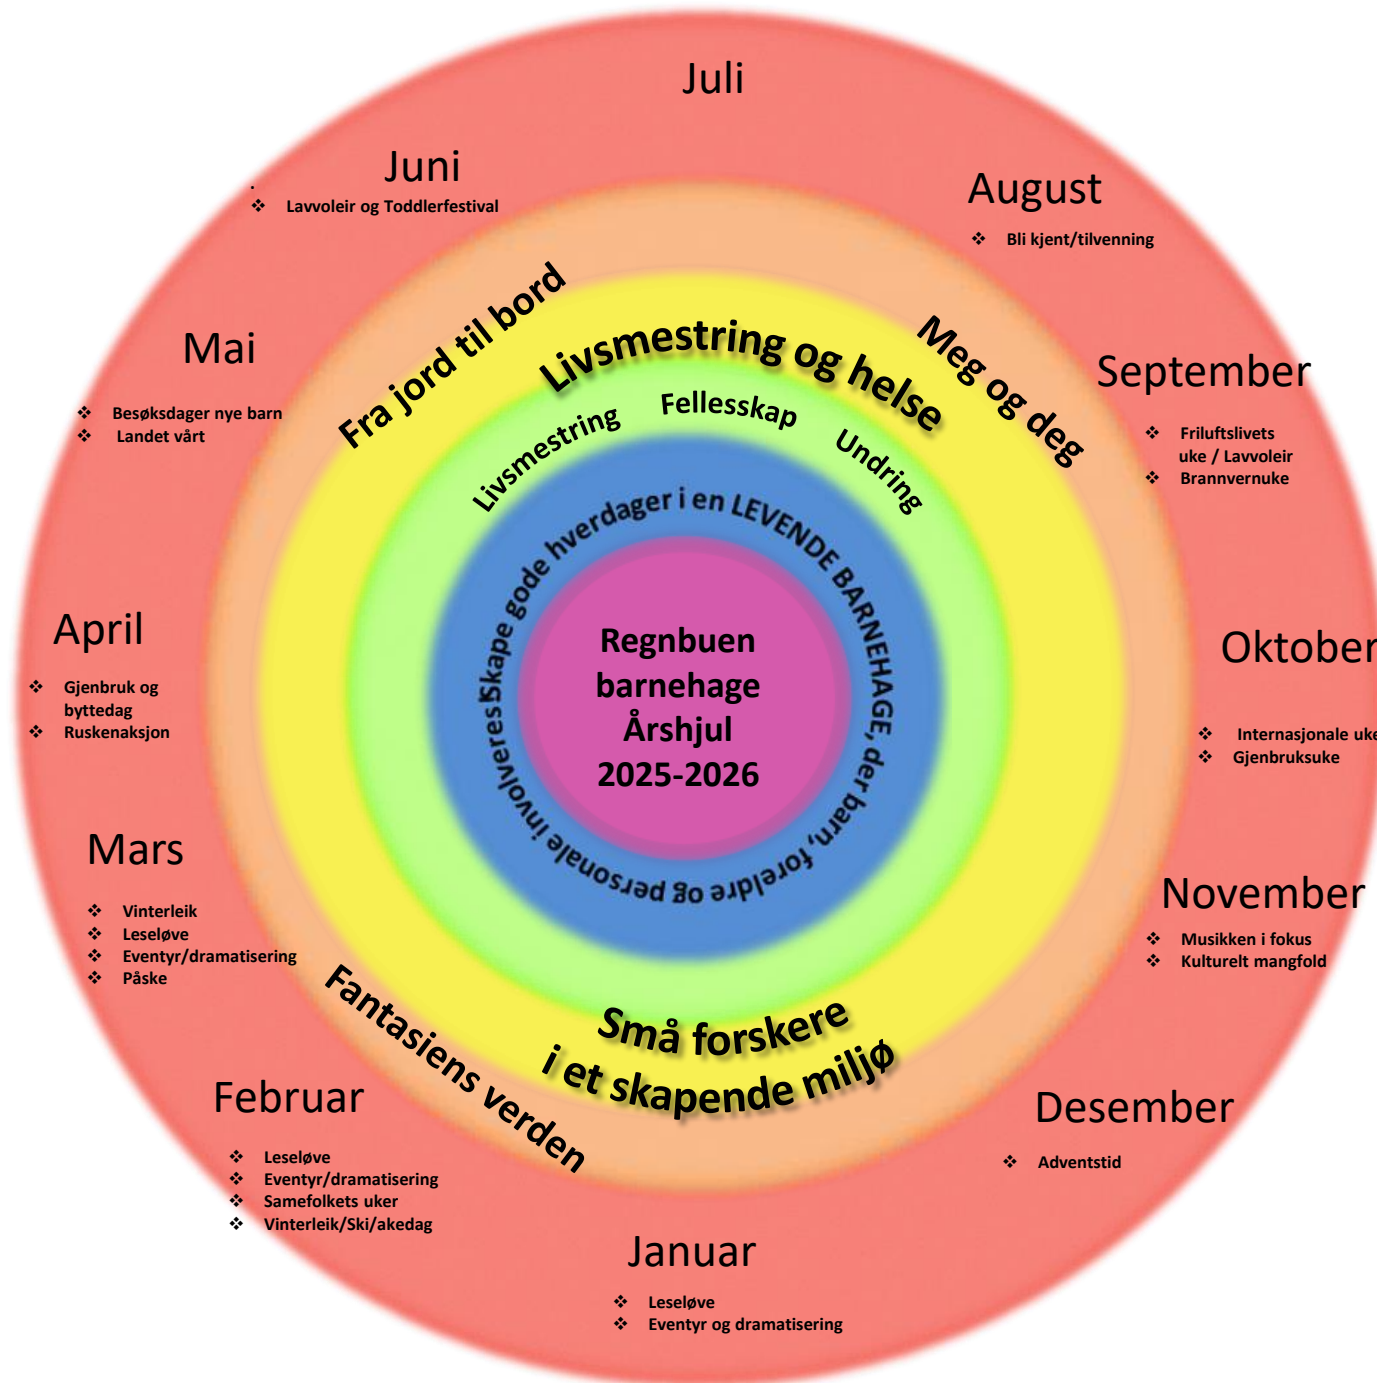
Juli

Juni

❖ Lavvoleir og Toddlerfestival

August

❖ Bli kjent/tilvenning

Mai

❖ Besøksdager nye barn
❖ Landet vårt

September

❖ Friluftslivets uke / Lavvoleir
❖ Brannvernuke

April

❖ Gjenbruk og byttedag
❖ Ruskenaksjon

Oktober

❖ Internasjonale uke
❖ Gjenbruksuke

Mars

❖ Vinterleik
❖ Leseløve
❖ Eventyr/dramatisering
❖ Påske

November

❖ Musikken i fokus
❖ Kulturelt mangfold

Februar

❖ Leseløve
❖ Eventyr/dramatisering
❖ Samefolkets uker
❖ Vinterleik/Ski/akedag

Desember

❖ Adventstid

Januar

❖ Leseløve
❖ Eventyr og dramatisering

Fra jord til bord

Livsmestring og helse

Meg og deg

Fantasiens verden

Små forskere i et skapende miljø

Livsmestring

Fellesskap

Undring

Skape gode hverdager i en LEVENDE BARNEHAGE, der barn, foreldre og personale involveres

Regnbuen barnehage Årshjul 2025-2026